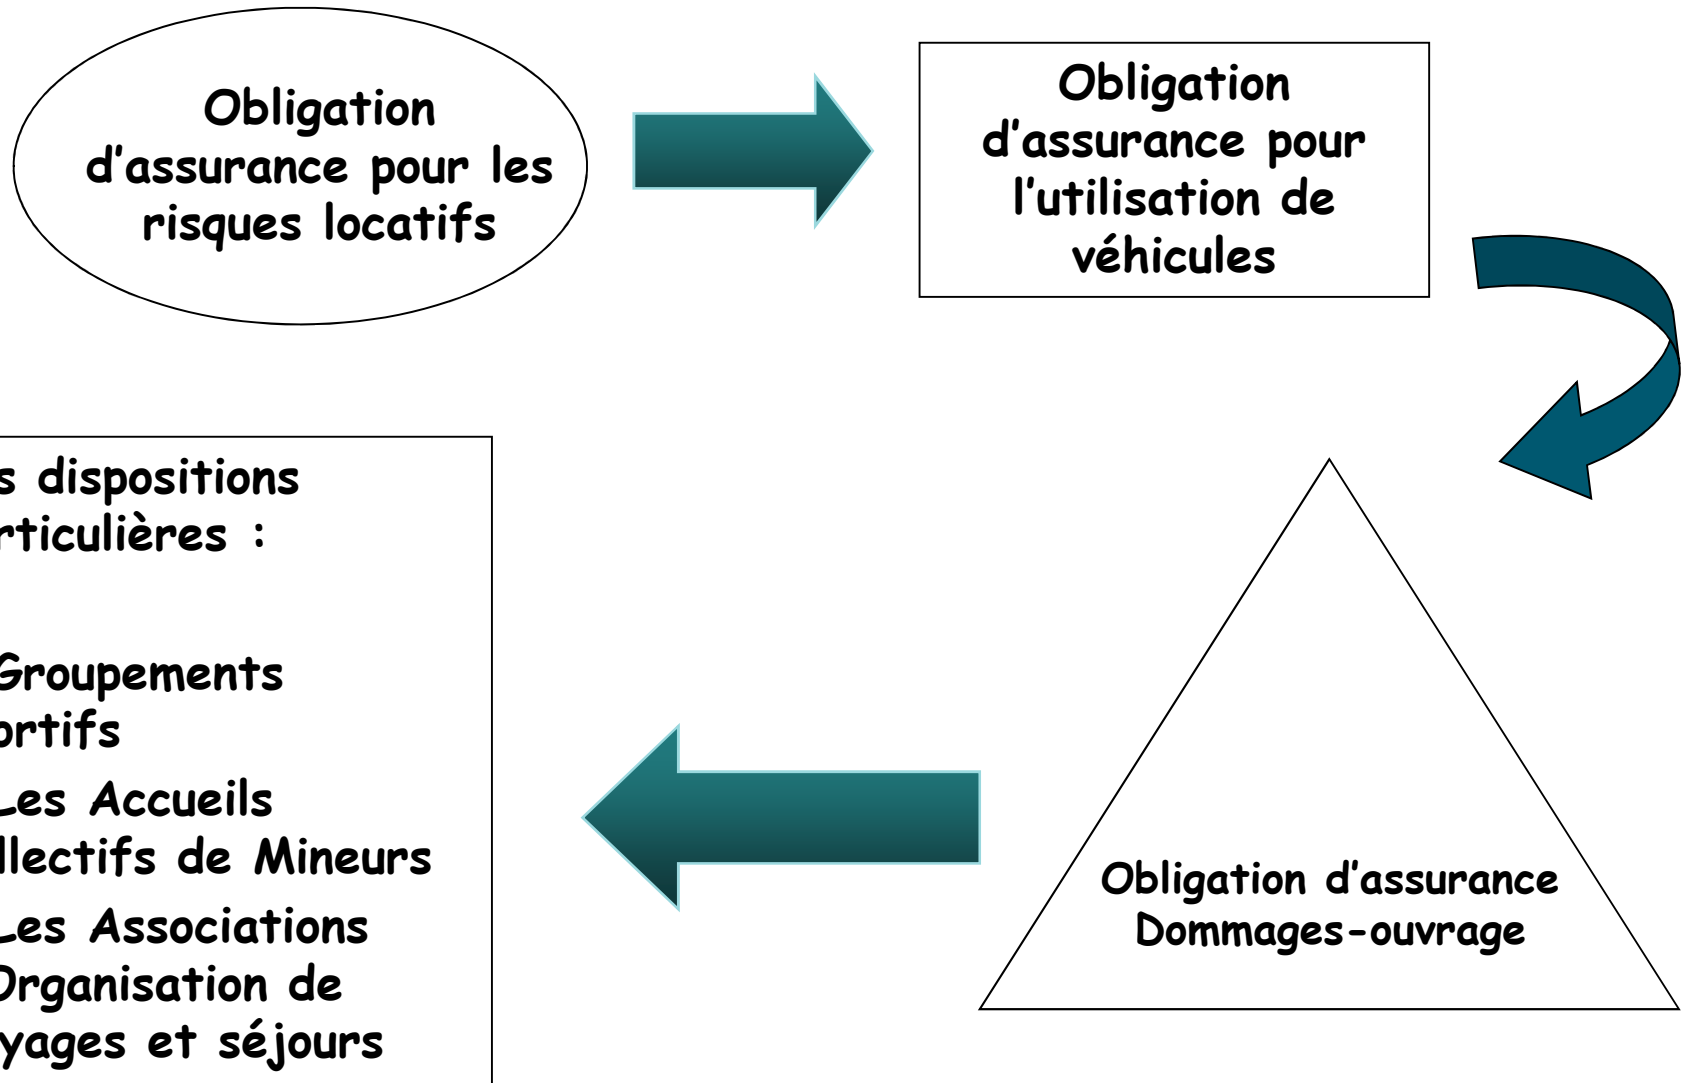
Obligation d'assurance pour les risques locatifs

Obligation d'assurance pour l'utilisation de véhicules

Obligation d'assurance Dommages-ouvrage

s dispositions rticulières :

Groupements ortifs

Les Accueils llectifs de Mineurs

Les Associations Organisation de yages et séjours